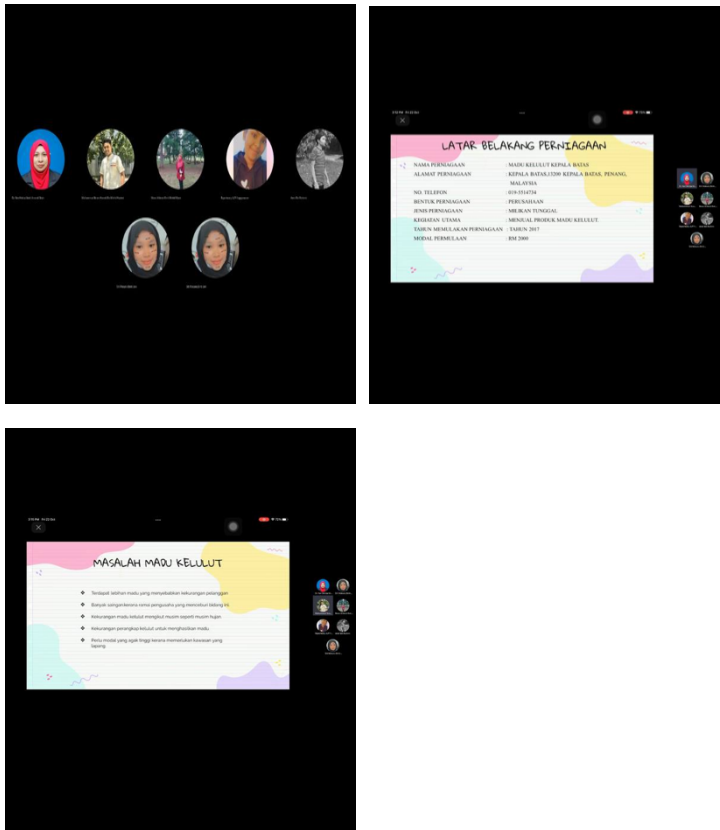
LATAR BELAKANG PERNIAGAAN

| | |
|---|---|
| NAMA PERNIAGAAN | : MADU KELULUT KEPALA BATAS |
| ALAMAT PERNIAGAAN | : KEPALA BATAS,13200 KEPALA BATAS, PENANG, MALAYSIA |
| NO. TELEFON | : 019-5514734 |
| BENTUK PERNIAGAAN | : PERUSAHAAN |
| JENIS PERNIAGAAN | : MILIKAN TUNGGAL |
| KEGIATAN UTAMA | : MENJUAL PRODUK MADU KELULUT |
| TAHUN MEMULAKAN PERNIAGAAN | : TAHUN 2017 |
| MODAL PERMULAAN | : RM 2000 |

MASALAH MADU KELULUT

❖ Terdapat lebihan madu yang menyebabkan kekurangan pelanggan
❖ Banyak persaingan kerana ramai pengusaha yang menceburi bidang ini
❖ Kekurangan madu kelulut mengikut musim seperti musim hujan
❖ Kekurangan perangkap kelulut untuk menghasilkan madu
❖ Perlu modal yang agak tinggi kerana memerlukan kawasan yang lapang